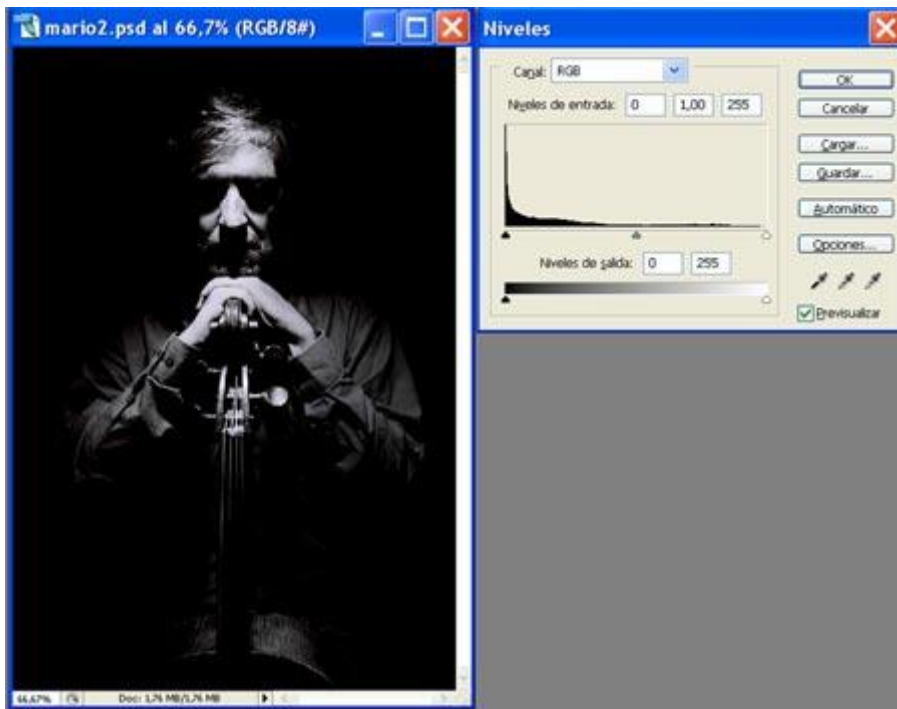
mario2.psd al 66,7% (RGB/8#)

Niveles

Canal: RGB

Niveles de entrada: 0 1,00 255

Niveles de salida: 0 255

OK

Cancelar

Cargar...

Guardar...

Automático

Opciones...

Previsualizar

66,67%

Doc: 1,76 MB/1,76 MB